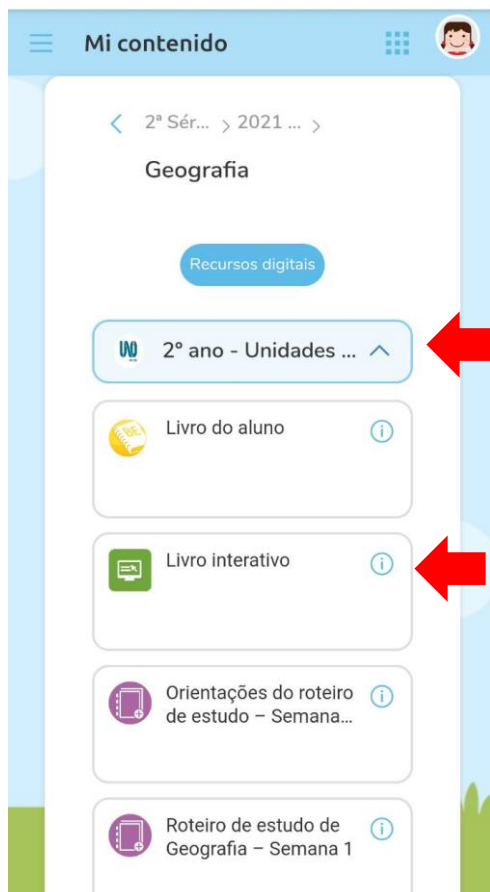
Mi contenido

2ª Sér... > 2021 ... >

Geografia

Recursos digitais

2º ano - Unidades ...

Livro do aluno

Livro interativo

Orientações do roteiro de estudo – Semana...

Roteiro de estudo de Geografia – Semana 1